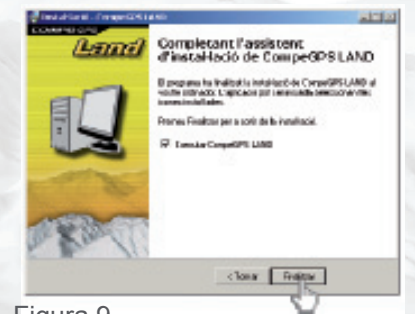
Instal·lació - CompeGPS LAND

COMPEGPS

Land

Completant l'assistent d'instal·lació de CompeGPS LAND

El programa ha finalitzat la instal·lació de CompeGPS LAND al vostre ordinador. L'aplicació pot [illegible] seleccionant les icones instal·lades.

Premeu Finalitzar per a sortir de la instal·lació.

Executar CompeGPS LAND

< Tornar

Finalitzar

Figura 9